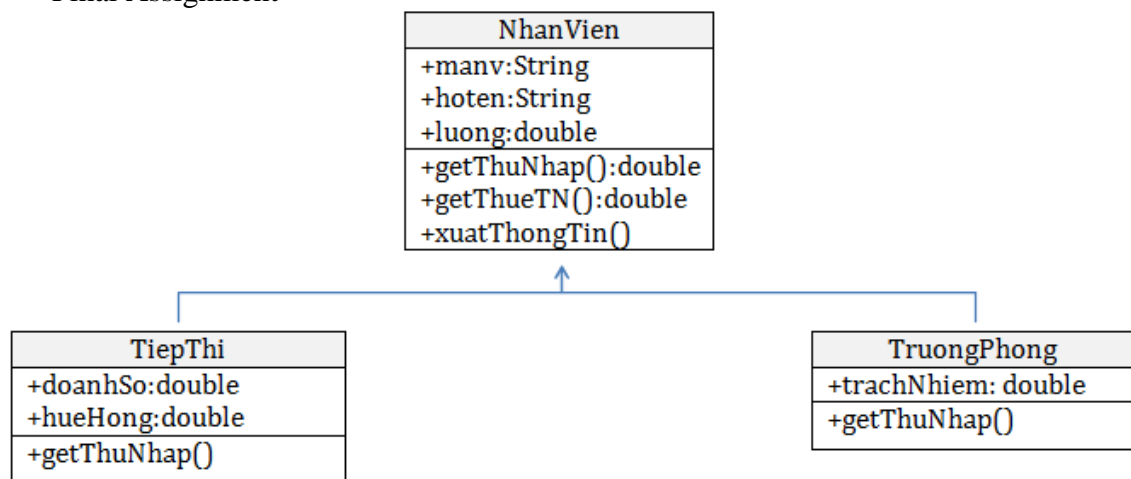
Final Assignment

NhanVien
+manv:String
+hoten:String
+luong:double
+getThuNhap():double
+getThueTN():double
+xuatThongTin()

TiepThi
+doanhSo:double
+hueHong:double
+getThuNhap()

TruongPhong
+trachNhiem: double
+getThuNhap()